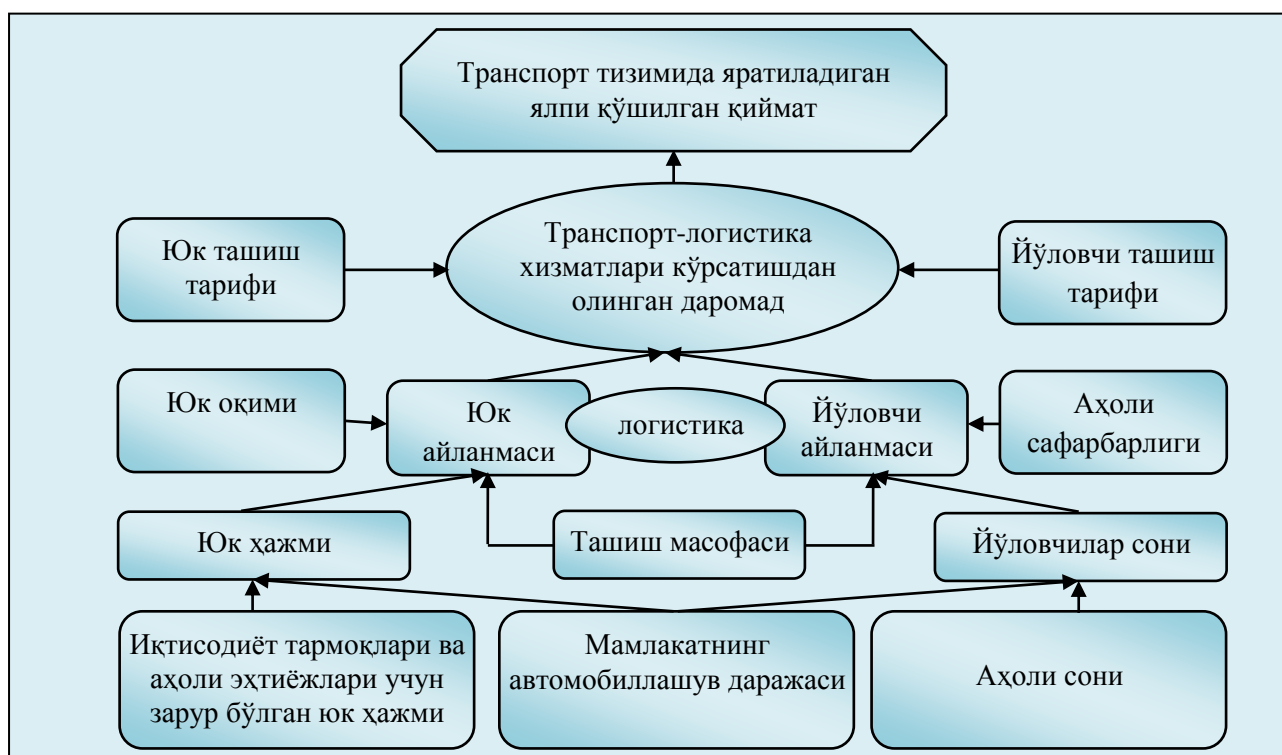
Транспорт тизимида яратиладиган ялпи қўшилган қиймат

Юк ташиш тарифи

Транспорт-логистика хизматлари кўрсатишдан олинган даромад

Йўловчи ташиш тарифи

Юк оқими

Юк айланмаси

логистика

Йўловчи айланмаси

Аҳоли сафарбарлиги

Юк ҳажми

Ташиш масофаси

Йўловчилар сони

Иқтисодиёт тармоқлари ва аҳоли эҳтиёжлари учун зарур бўлган юк ҳажми

Мамлакатнинг автомобиллашув даражаси

Аҳоли сони